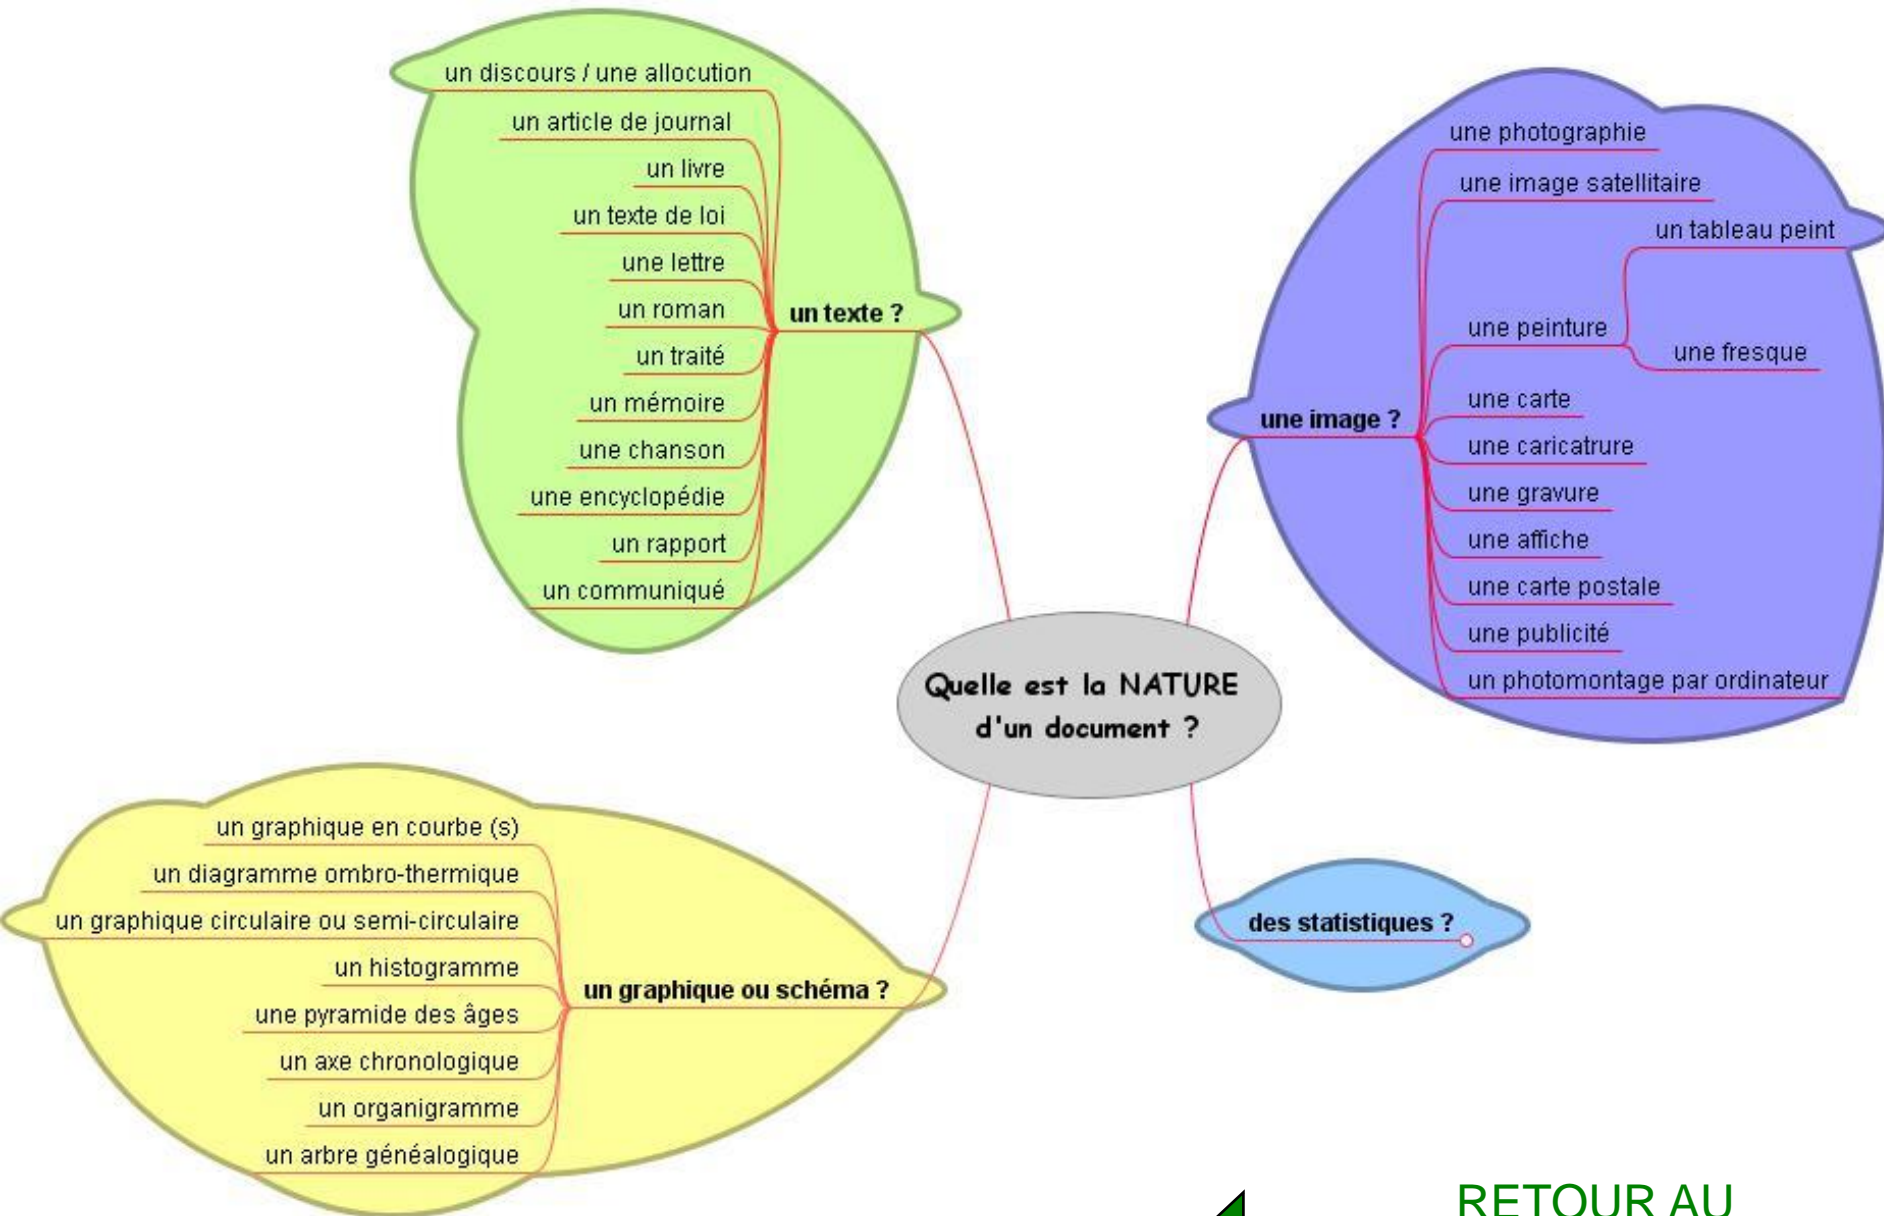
Quelle est la NATURE d'un document ?

un texte ?

un discours / une allocution
un article de journal
un livre
un texte de loi
une lettre
un roman
un traité
un mémoire
une chanson
une encyclopédie
un rapport
un communiqué

une image ?

une photographie
une image satellitaire
une peinture
un tableau peint
une fresque
une carte
une caricatrure
une gravure
une affiche
une carte postale
une publicité
un photomontage par ordinateur

un graphique ou schéma ?

un graphique en courbe (s)
un diagramme ombro-thermique
un graphique circulaire ou semi-circulaire
un histogramme
une pyramide des âges
un axe chronologique
un organigramme
un arbre généalogique

des statistiques ?

RETOUR AU